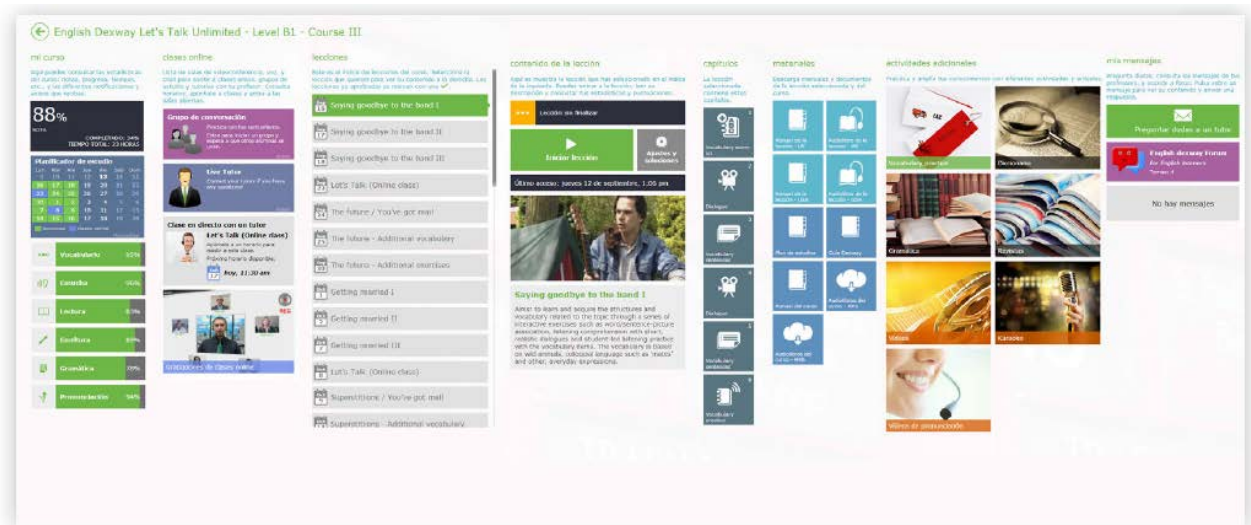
English Dexway Let's Talk Unlimited - Level B1 - Course III

mi curso

Aquí puedes consultar tus estadísticas del curso (notas, progreso, tiempo, etc.) y ver las diferentes notificaciones y avisos que tengas.

88%
NOTA
COMPLETADO: 34%
TIEMPO TOTAL: 23 HORAS

Planificador de estudio

Vocabulario 92%
Escucha 90%
Lectura 83%
Escritura 89%
Gramática 88%
Pronunciación 94%

clases online

Lista de clases de videoconferencia, etc. a chat para asistir a clases online, grupos de estudio y tutorías con tu profesor. Consulta horarios, apúntate a clases y entra a las salas abiertas.

Grupo de conversación
Practica con tus compañeros.

Live Tutor

Clase en directo con un tutor
Let's Talk (Online class)
Próxima hora disponible:
hoy, 11:30 am

Grabaciones de clases online

lecciones

Saying goodbye to the band I
Saying goodbye to the band II
Saying goodbye to the band III
Let's Talk (Online class)
The future / You've got mail
The future - Additional vocabulary
The future - Additional exercises
Getting married I
Getting married II
Getting married III
Let's Talk (Online class)
Superstitions / You've got mail
Superstitions - Additional vocabulary

contenido de la lección

Lección sin finalizar
Iniciar lección
Ajustes y soluciones
Último acceso: jueves 12 de septiembre, 1.05 pm

Saying goodbye to the band I

Aimed to learn and acquire the structures and vocabulary related to the topic through a series of interactive exercises such as word/sentence-picture association, listening comprehension with short, realistic dialogues and student-led listening practice with the vocabulary items. The vocabulary is based on wild animals, colloquial language such as 'mates' and other, everyday expressions.

capítulos

Vocabulary
Dialogue
Vocabulary
Dialogue
Vocabulary
Vocabulary

materiales

Plan de estudios
Guía Dexway

actividades adicionales

Vocabulary practice
Diccionario
Gramática
Revistas
Vídeos
Karaoke
Vídeos de pronunciación

mis mensajes

Preguntar dudas a un tutor
English dexway Forum
No hay mensajes